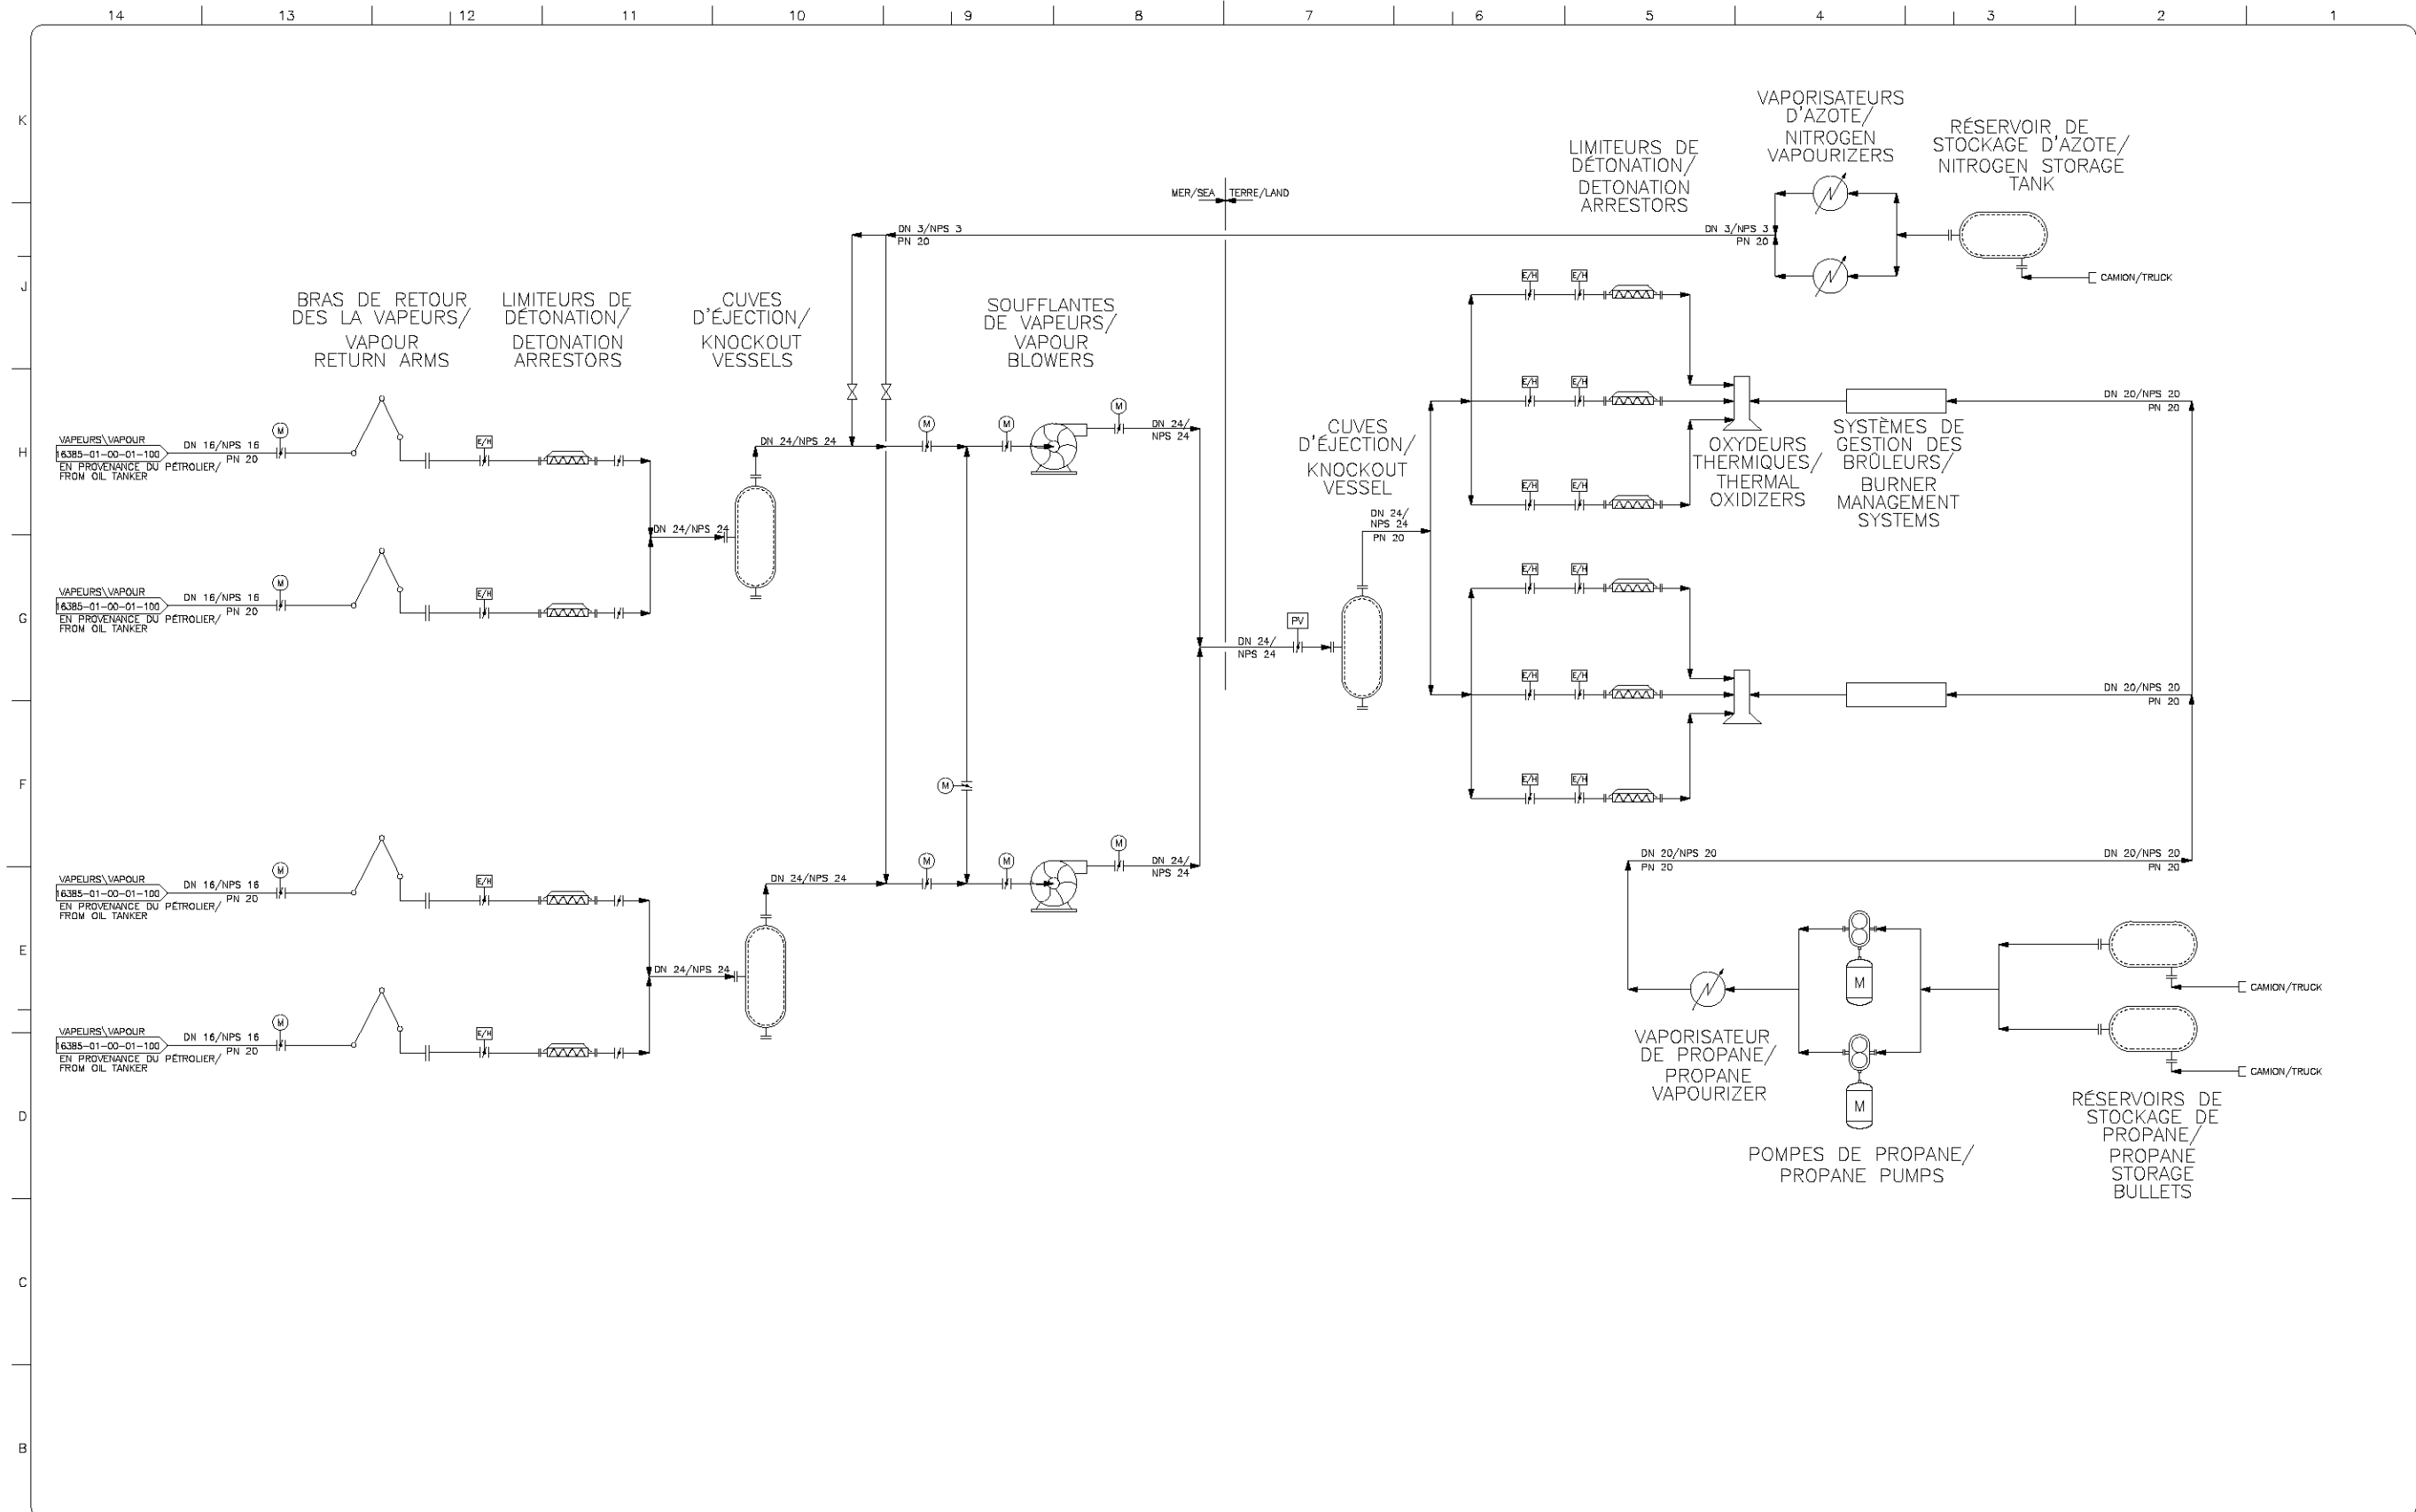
14 13 12 11 10 9 8 7 6 5 4 3 2 1

K
J
H
G
F
E
D
C
B

VAPORISATEURS D'AZOTE/ NITROGEN VAPOURIZERS

RÉSERVOIR DE STOCKAGE D'AZOTE/ NITROGEN STORAGE TANK

LIMITEURS DE DÉTONATION/ DETONATION ARRESTORS

MER/SEA TERRE/LAND

DN 3/NPS 3
PN 20

DN 3/NPS 3
PN 20

CAMION/TRUCK

BRAS DE RETOUR DES LA VAPEURS/ VAPOUR RETURN ARMS

LIMITEURS DE DÉTONATION/ DETONATION ARRESTORS

CUVES D'ÉJECTION/ KNOCKOUT VESSELS

SOUFFLANTES DE VAPEURS/ VAPOUR BLOWERS

E/H E/H
E/H E/H
E/H E/H

OXYDEURS THERMIQUES/ THERMAL OXIDIZERS

SYSTÈMES DE GESTION DES BRÛLEURS/ BURNER MANAGEMENT SYSTEMS

DN 20/NPS 20
PN 20

CUVES D'ÉJECTION/ KNOCKOUT VESSEL

VAPEURS\VAPOUR
16385-01-00-01-100
EN PROVENANCE DU PÉTROLIER/ FROM OIL TANKER
DN 16/NPS 16
PN 20
M
E/H

DN 24/NPS 24
DN 24/NPS 24
M M M
DN 24/ NPS 24

DN 24/ NPS 24 PN 20

VAPEURS\VAPOUR
16385-01-00-01-100
EN PROVENANCE DU PÉTROLIER/ FROM OIL TANKER
DN 16/NPS 16
PN 20
M
E/H

PV
DN 24/ NPS 24

E/H E/H
E/H E/H
E/H E/H

DN 20/NPS 20
PN 20

M

VAPEURS\VAPOUR
16385-01-00-01-100
EN PROVENANCE DU PÉTROLIER/ FROM OIL TANKER
DN 16/NPS 16
PN 20
M
E/H

DN 24/NPS 24
M M M
DN 24/ NPS 24

DN 20/NPS 20
PN 20

DN 20/NPS 20
PN 20

DN 24/NPS 24

VAPEURS\VAPOUR
16385-01-00-01-100
EN PROVENANCE DU PÉTROLIER/ FROM OIL TANKER
DN 16/NPS 16
PN 20
M
E/H

M
M

CAMION/TRUCK
CAMION/TRUCK

VAPORISATEUR DE PROPANE/ PROPANE VAPOURIZER

POMPES DE PROPANE/ PROPANE PUMPS

RÉSERVOIRS DE STOCKAGE DE PROPANE/ PROPANE STORAGE BULLETS